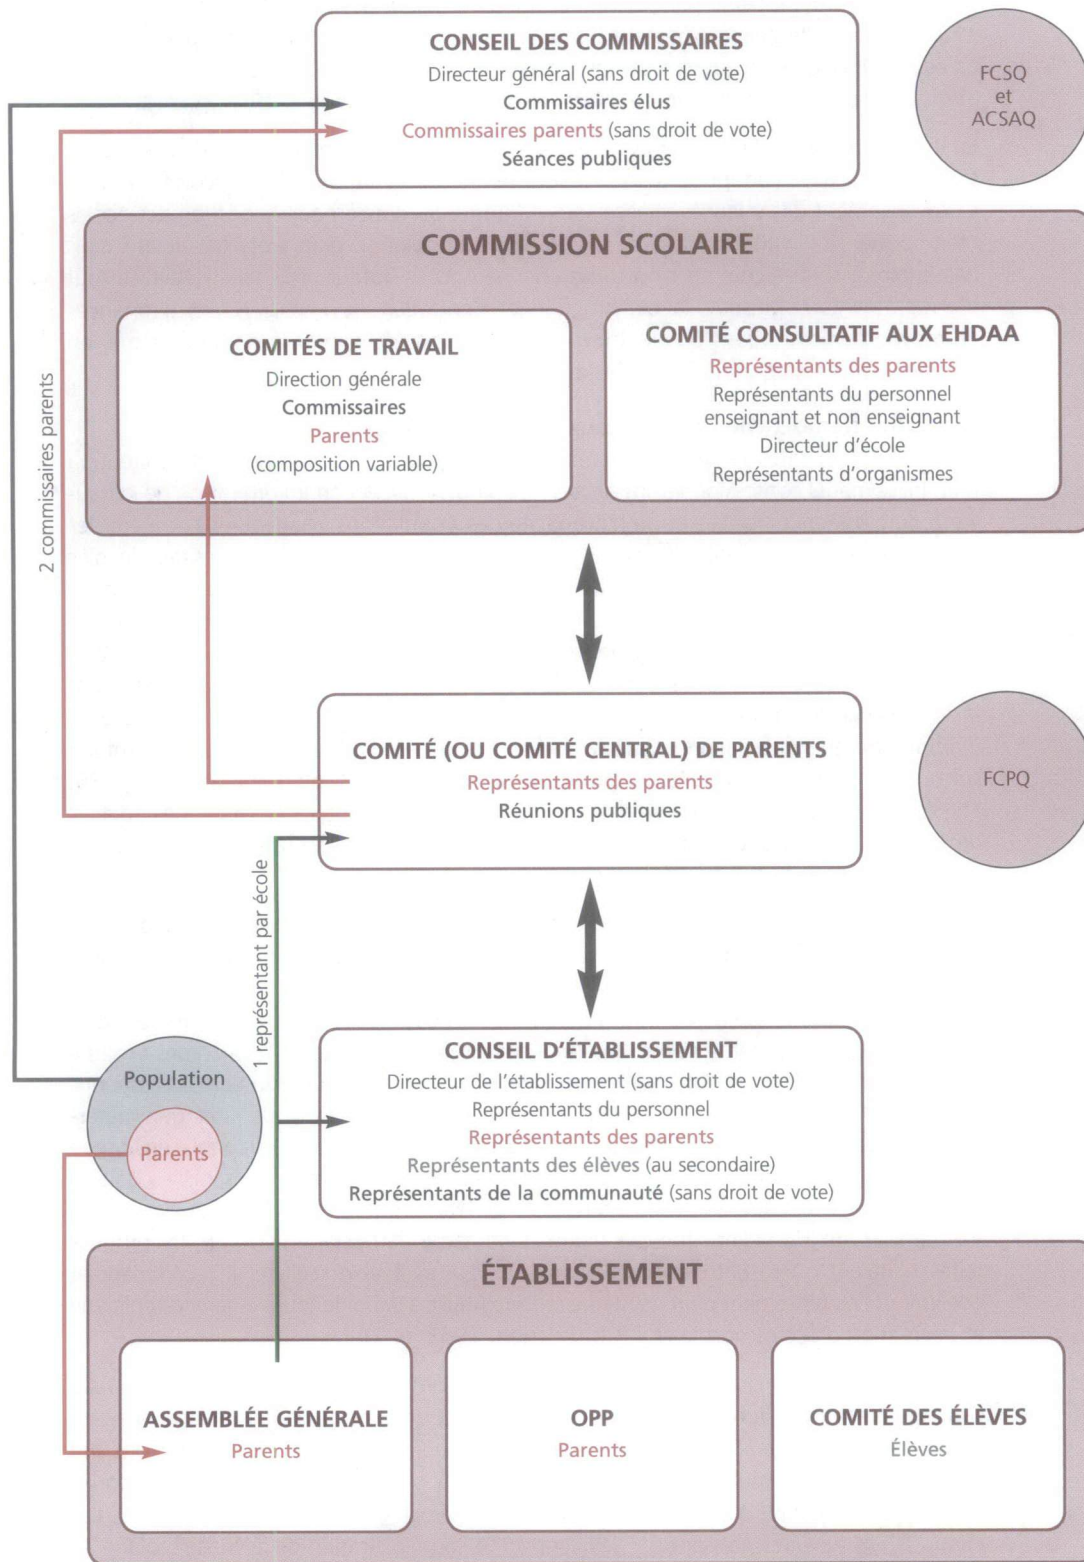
CONSEIL DES COMMISSAIRES
Directeur général (sans droit de vote)
Commissaires élus
Commissaires parents (sans droit de vote)
Séances publiques

FCSQ
et
ACSAQ

COMMISSION SCOLAIRE

COMITÉS DE TRAVAIL
Direction générale
Commissaires
Parents
(composition variable)

COMITÉ CONSULTATIF AUX EHDAA
Représentants des parents
Représentants du personnel enseignant et non enseignant
Directeur d'école
Représentants d'organismes

2 commissaires parents

COMITÉ (OU COMITÉ CENTRAL) DE PARENTS
Représentants des parents
Réunions publiques

FCPQ

1 représentant par école

CONSEIL D'ÉTABLISSEMENT
Directeur de l'établissement (sans droit de vote)
Représentants du personnel
Représentants des parents
Représentants des élèves (au secondaire)
Représentants de la communauté (sans droit de vote)

Population
Parents

ÉTABLISSEMENT

ASSEMBLÉE GÉNÉRALE
Parents

OPP
Parents

COMITÉ DES ÉLÈVES
Élèves